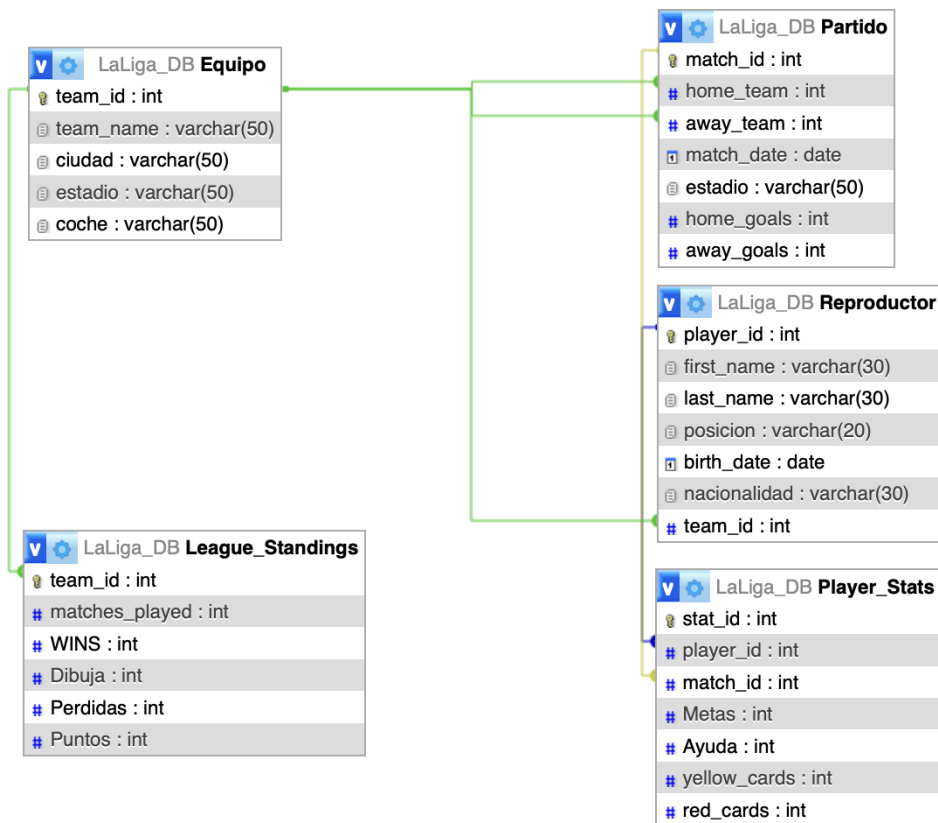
LaLiga_DB Equipo
team_id : int
team_name : varchar(50)
ciudad : varchar(50)
estadio : varchar(50)
coche : varchar(50)

LaLiga_DB Partido
match_id : int
home_team : int
away_team : int
match_date : date
estadio : varchar(50)
home_goals : int
away_goals : int

LaLiga_DB Reproductor
player_id : int
first_name : varchar(30)
last_name : varchar(30)
posicion : varchar(20)
birth_date : date
nacionalidad : varchar(30)
team_id : int

LaLiga_DB League_Standings
team_id : int
matches_played : int
WINS : int
Dibuja : int
Perdidas : int
Puntos : int

LaLiga_DB Player_Stats
stat_id : int
player_id : int
match_id : int
Metas : int
Ayuda : int
yellow_cards : int
red_cards : int